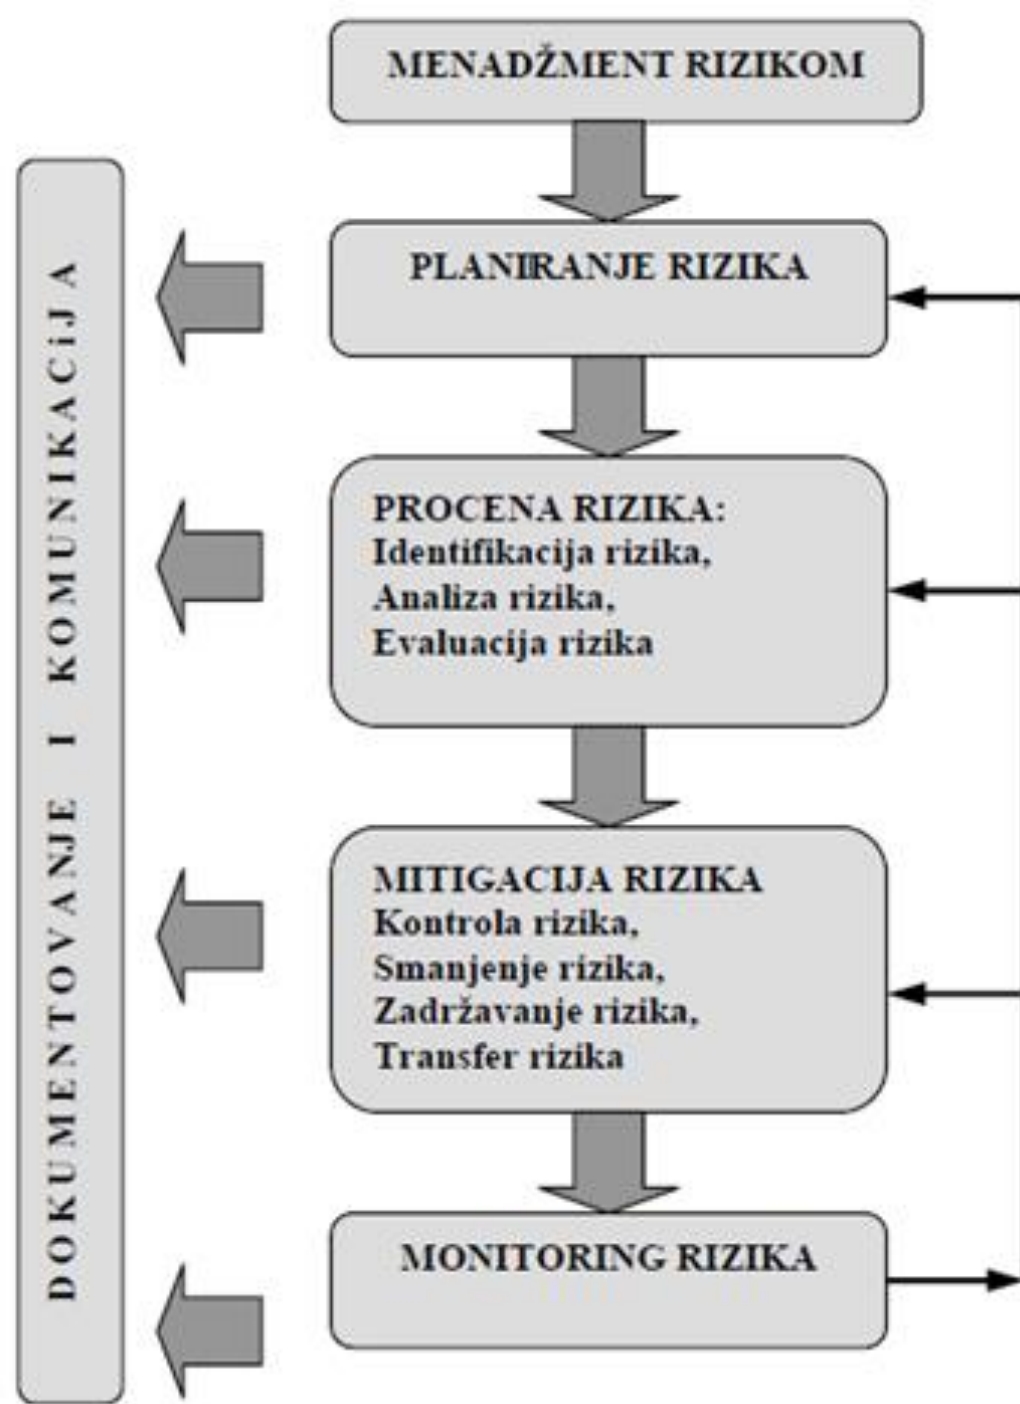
MENADŽMENT RIZIKOM

PLANIRANJE RIZIKA

PROCENA RIZIKA:
Identifikacija rizika,
Analiza rizika,
Evaluacija rizika

MITIGACIJA RIZIKA
Kontrola rizika,
Smanjenje rizika,
Zadržavanje rizika,
Transfer rizika

MONITORING RIZIKA

DOKUMENTOVANJE I KOMUNIKACiJA